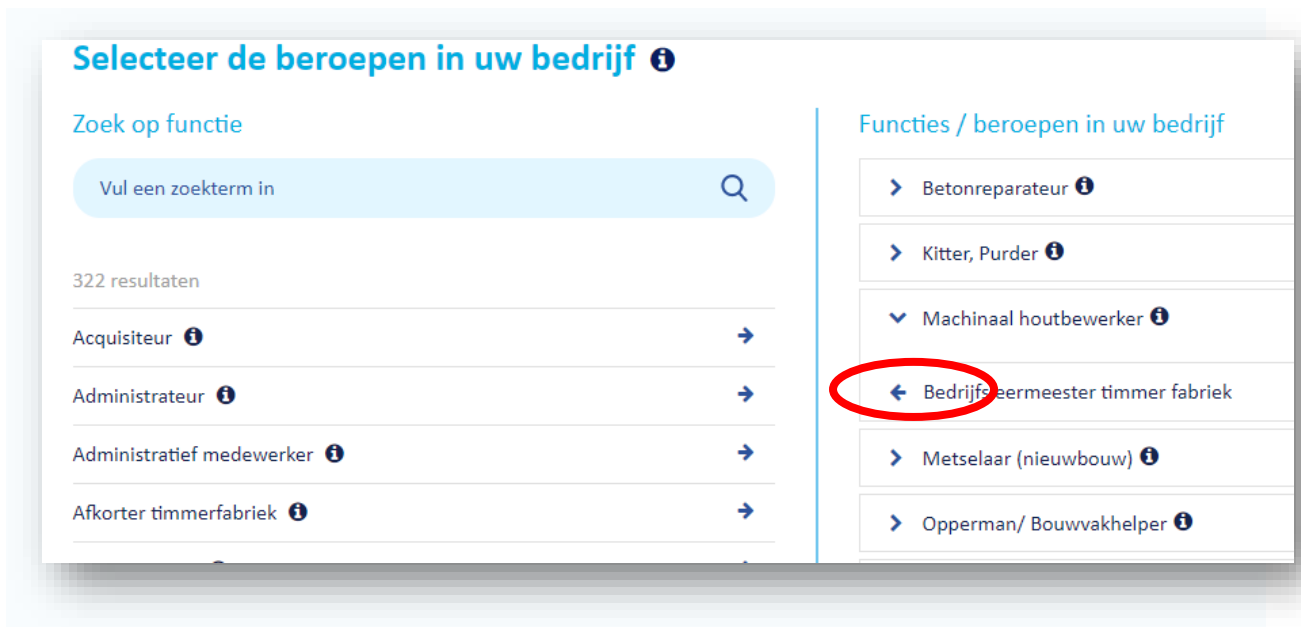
Selecteer de beroepen in uw bedrijf

Zoek op functie

Vul een zoekterm in

322 resultaten

Acquisiteur

Administrateur

Administratief medewerker

Afkorter timmerfabriek

Functies / beroepen in uw bedrijf

Betonreparateur

Kitter, Purder

Machinaal houtbewerker

Bedrijfsleermeester timmer fabriek

Metselaar (nieuwbouw)

Opperman/ Bouwvakhelper